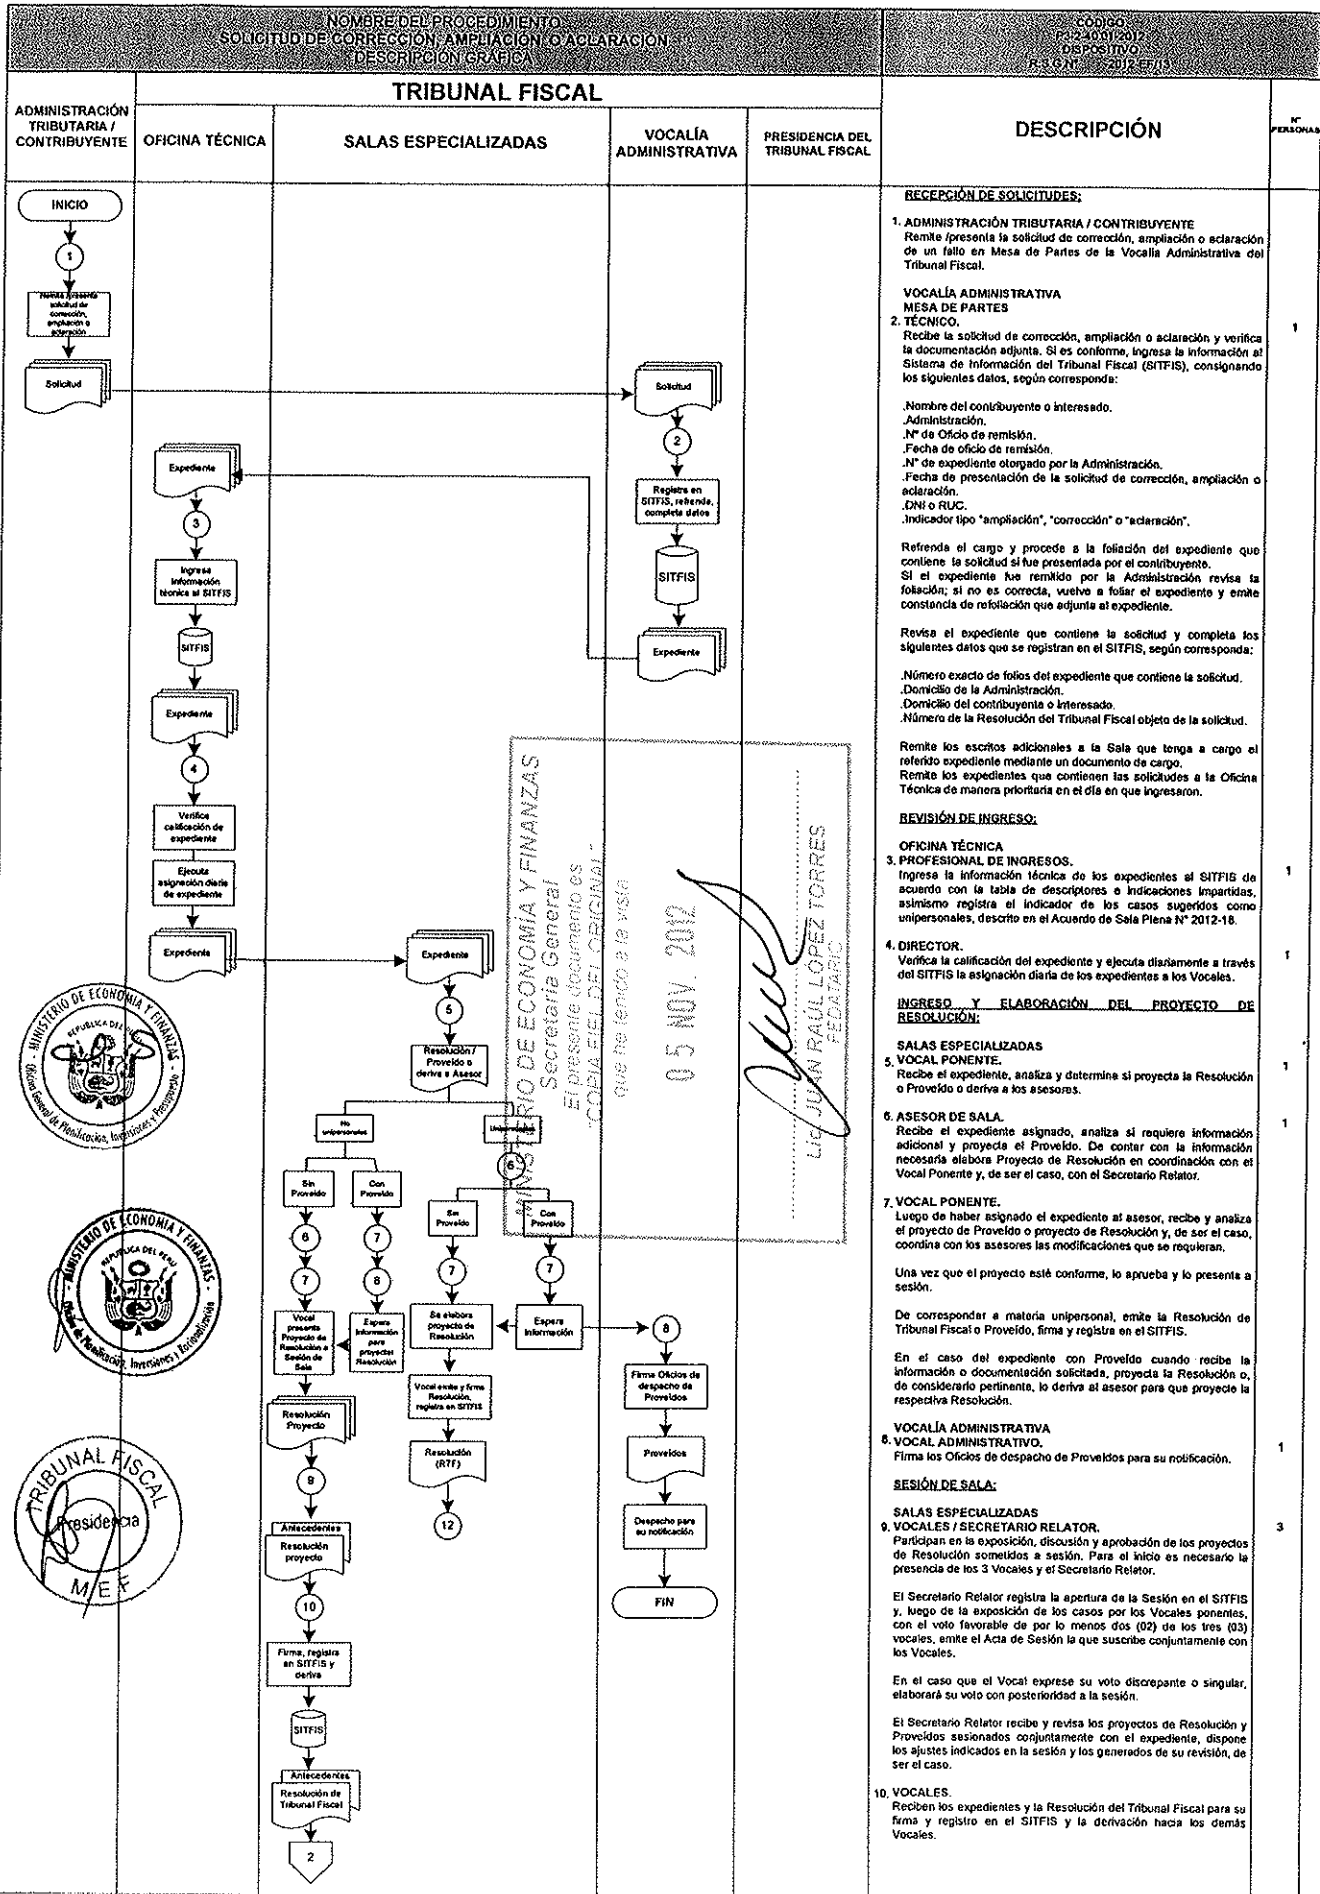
NOMBRE DEL PROCEDIMIENTO
SOLICITUD DE CORRECCIÓN, AMPLIACIÓN O ACLARACIÓN
DESCRIPCIÓN GRÁFICA

CÓDIGO
P.2-40.01-2012
DISPOSITIVO
R.S.G N° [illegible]-2012-EF/13

TRIBUNAL FISCAL

ADMINISTRACIÓN TRIBUTARIA / CONTRIBUYENTE | OFICINA TÉCNICA | SALAS ESPECIALIZADAS | VOCALÍA ADMINISTRATIVA | PRESIDENCIA DEL TRIBUNAL FISCAL | DESCRIPCIÓN | N° PERSONAS

INICIO
1
Remite /presenta solicitud de corrección, ampliación o aclaración
Solicitud
Solicitud
2
Registra en SITFIS, refrenda, completa datos
SITFIS
Expediente
Expediente
3
Ingresa información técnica al SITFIS
SITFIS
Expediente
4
Verifica calificación de expediente
Ejecuta asignación diaria de expediente
Expediente
Expediente
5
Resolución / Proveído o deriva a Asesor
No unipersonales
Unipersonales
6
Sin Proveído
Con Proveído
6
7
7
8
Vocal presenta Proyecto de Resolución a Sesión de Sala
Espera información para proyectar Resolución
Sin Proveído
Con Proveído
7
7
Se elabora proyecto de Resolución
Espera información
8
Vocal emite y firma Resolución, registra en SITFIS
Resolución (RTF)
12
Firma Oficios de despacho de Proveídos
Proveídos
Despacho para su notificación
FIN
Resolución Proyecto
9
Antecedentes
Resolución proyecto
10
Firma, registra en SITFIS y deriva
SITFIS
Antecedentes
Resolución de Tribunal Fiscal
2

RECEPCIÓN DE SOLICITUDES:

1. ADMINISTRACIÓN TRIBUTARIA / CONTRIBUYENTE
Remite /presenta la solicitud de corrección, ampliación o aclaración de un fallo en Mesa de Partes de la Vocalía Administrativa del Tribunal Fiscal.

VOCALÍA ADMINISTRATIVA
MESA DE PARTES
2. TÉCNICO. 1
Recibe la solicitud de corrección, ampliación o aclaración y verifica la documentación adjunta. Si es conforme, ingresa la información al Sistema de Información del Tribunal Fiscal (SITFIS), consignando los siguientes datos, según corresponda:

.Nombre del contribuyente o interesado.
.Administración.
.N° de Oficio de remisión.
.Fecha de oficio de remisión.
.N° de expediente otorgado por la Administración.
.Fecha de presentación de la solicitud de corrección, ampliación o aclaración.
.DNI o RUC.
.Indicador tipo "ampliación", "corrección" o "aclaración".

Refrenda el cargo y procede a la foliación del expediente que contiene la solicitud si fue presentada por el contribuyente.
Si el expediente fue remitido por la Administración revisa la foliación; si no es correcta, vuelve a foliar el expediente y emite constancia de refoliación que adjunta al expediente.

Revisa el expediente que contiene la solicitud y completa los siguientes datos que se registran en el SITFIS, según corresponda:

.Número exacto de folios del expediente que contiene la solicitud.
.Domicilio de la Administración.
.Domicilio del contribuyente o interesado.
.Número de la Resolución del Tribunal Fiscal objeto de la solicitud.

Remite los escritos adicionales a la Sala que tenga a cargo el referido expediente mediante un documento de cargo.
Remite los expedientes que contienen las solicitudes a la Oficina Técnica de manera prioritaria en el día en que ingresaron.

REVISIÓN DE INGRESO:

OFICINA TÉCNICA
3. PROFESIONAL DE INGRESOS. 1
Ingresa la información técnica de los expedientes al SITFIS de acuerdo con la tabla de descriptores e indicaciones impartidas, asimismo registra el indicador de los casos sugeridos como unipersonales, descrito en el Acuerdo de Sala Plena N° 2012-18.

4. DIRECTOR. 1
Verifica la calificación del expediente y ejecuta diariamente a través del SITFIS la asignación diaria de los expedientes a los Vocales.

INGRESO Y ELABORACIÓN DEL PROYECTO DE RESOLUCIÓN:

SALAS ESPECIALIZADAS
5. VOCAL PONENTE. 1
Recibe el expediente, analiza y determina si proyecta la Resolución o Proveído o deriva a los asesores.

6. ASESOR DE SALA. 1
Recibe el expediente asignado, analiza si requiere información adicional y proyecta el Proveído. De contar con la información necesaria elabora Proyecto de Resolución en coordinación con el Vocal Ponente y, de ser el caso, con el Secretario Relator.

7. VOCAL PONENTE.
Luego de haber asignado el expediente al asesor, recibe y analiza el proyecto de Proveído o proyecto de Resolución y, de ser el caso, coordina con los asesores las modificaciones que se requieran.

Una vez que el proyecto esté conforme, lo aprueba y lo presenta a sesión.

De corresponder a materia unipersonal, emite la Resolución de Tribunal Fiscal o Proveído, firma y registra en el SITFIS.

En el caso del expediente con Proveído cuando recibe la información o documentación solicitada, proyecta la Resolución o, de considerarlo pertinente, lo deriva al asesor para que proyecte la respectiva Resolución.

VOCALÍA ADMINISTRATIVA
8. VOCAL ADMINISTRATIVO. 1
Firma los Oficios de despacho de Proveídos para su notificación.

SESIÓN DE SALA:

SALAS ESPECIALIZADAS
9. VOCALES / SECRETARIO RELATOR. 3
Participan en la exposición, discusión y aprobación de los proyectos de Resolución sometidos a sesión. Para el inicio es necesario la presencia de los 3 Vocales y el Secretario Relator.

El Secretario Relator registra la apertura de la Sesión en el SITFIS y, luego de la exposición de los casos por los Vocales ponentes, con el voto favorable de por lo menos dos (02) de los tres (03) vocales, emite el Acta de Sesión la que suscribe conjuntamente con los Vocales.

En el caso que el Vocal exprese su voto discrepante o singular, elaborará su voto con posterioridad a la sesión.

El Secretario Relator recibe y revisa los proyectos de Resolución y Proveídos sesionados conjuntamente con el expediente, dispone los ajustes indicados en la sesión y los generados de su revisión, de ser el caso.

10. VOCALES.
Reciben los expedientes y la Resolución del Tribunal Fiscal para su firma y registro en el SITFIS y la derivación hacia los demás Vocales.

MINISTERIO DE ECONOMÍA Y FINANZAS
Secretaría General
El presente documento es "COPIA FIEL DEL ORIGINAL" que he tenido a la vista
05 NOV. 2012
Lic. JUAN RAÚL LÓPEZ TORRES
FEDATARIO

MINISTERIO DE ECONOMÍA Y FINANZAS
REPÚBLICA DEL PERÚ
Oficina General de Planificación, Inversiones y Presupuesto

MINISTERIO DE ECONOMÍA Y FINANZAS
REPÚBLICA DEL PERÚ
Oficina de Planificación, Inversiones y Racionalización

TRIBUNAL FISCAL
Presidencia
MEF